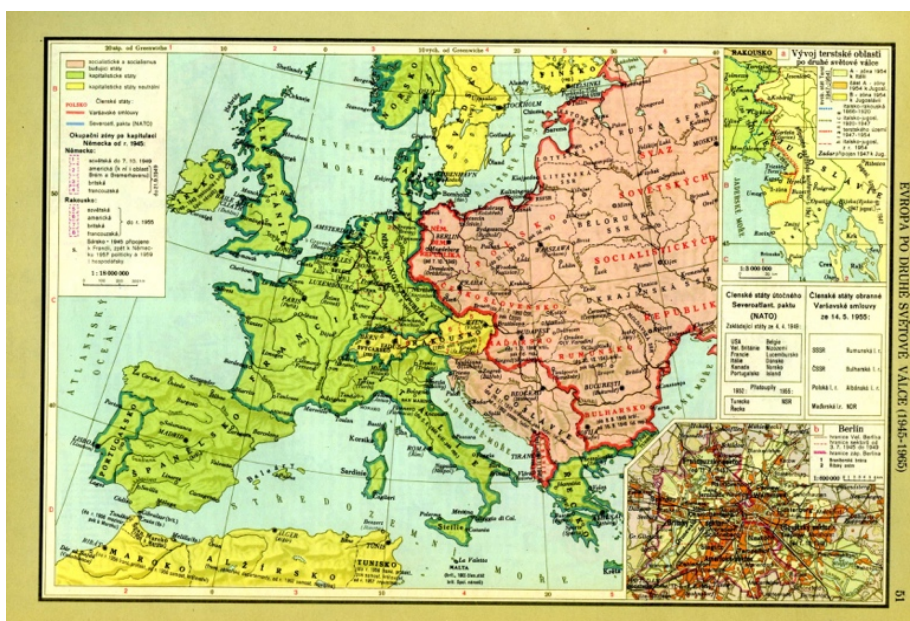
EVROPA PO DRUHÉ SVĚTOVÉ VÁLCE (1945–1965)

51

20°zd. od Greenwiche

10°vých. od Greenwiche

socialistické a socialismus budující státy
kapitalistické státy
kapitalistické státy neutrální

POLSKO Členské státy:
Varšavské smlouvy
Severoatl. paktu (NATO)

Okupační zóny po kapitulaci Německa od r. 1945:
Německo:
sovětská do 7. 10. 1949
americká
britská
francouzská

Rakousko:
sovětská
americká
britská
francouzská
do r. 1955

1 : 18 000 000

ISLAND
SEVERNÍ MOŘE
ATLANTSKÝ OCEÁN
IRSKO
SPOJENÉ KRÁLOVSTVÍ
NORSKO
ŠVÉDSKO
FINSKO
DÁNSKO
NIZOZEMSKO
BELGIE
FRANCIE
ŠVÝCARSKO
RAKOUSKO
ITÁLIE
ŠPANĚLSKO
PORTUGALSKO
NĚM. DEM. REPUBLIKA
POLSKO
ČESKOSLOVENSKO
MAĎARSKO
RUMUNSKO
BULHARSKO
JUGOSLÁVIE
ALBÁNIE
ŘECKO
TURECKO
SVAZ SOVĚTSKÝCH SOCIALISTICKÝCH REPUBLIK
MAROKO
ALŽÍRSKO
TUNISKO
STŘEDOZEMNÍ MOŘE
MALTA
Sardinie
Korsika
Sicílie
STOCKHOLM
BERLÍN
PRAHA
VARŠAVA
BUKUREŠŤ
BĚLEHRAD
SOFIE
ŘÍM
PAŘÍŽ
MADRID
LONDÝN
AMSTERDAM
La Valletta

a Vývoj terstské oblasti po druhé světové válce
RAKOUSKO
ITÁLIE
JUGOSLÁVIE
JADERSKÉ MOŘE
zóna A
zóna B
1 : 3 000 000

Členské státy útočného Severoatlant. paktu (NATO)
Zakládající státy ze 4. 4. 1949:
USA
Vel. Británie
Francie
Itálie
Kanada
Portugalsko
Belgie
Nizozemí
Lucembursko
Dánsko
Norsko
Island
Přistoupily
1952:
Turecko
Řecko
1955:
NSR

Členské státy obranné Varšavské smlouvy ze 14. 5. 1955:
SSSR
ČSSR
Polská l. r.
Maďarská l. r.
Rumunská l. r.
Bulharská l. r.
Albánská l. r.
NDR

b Berlín
1 : 600 000